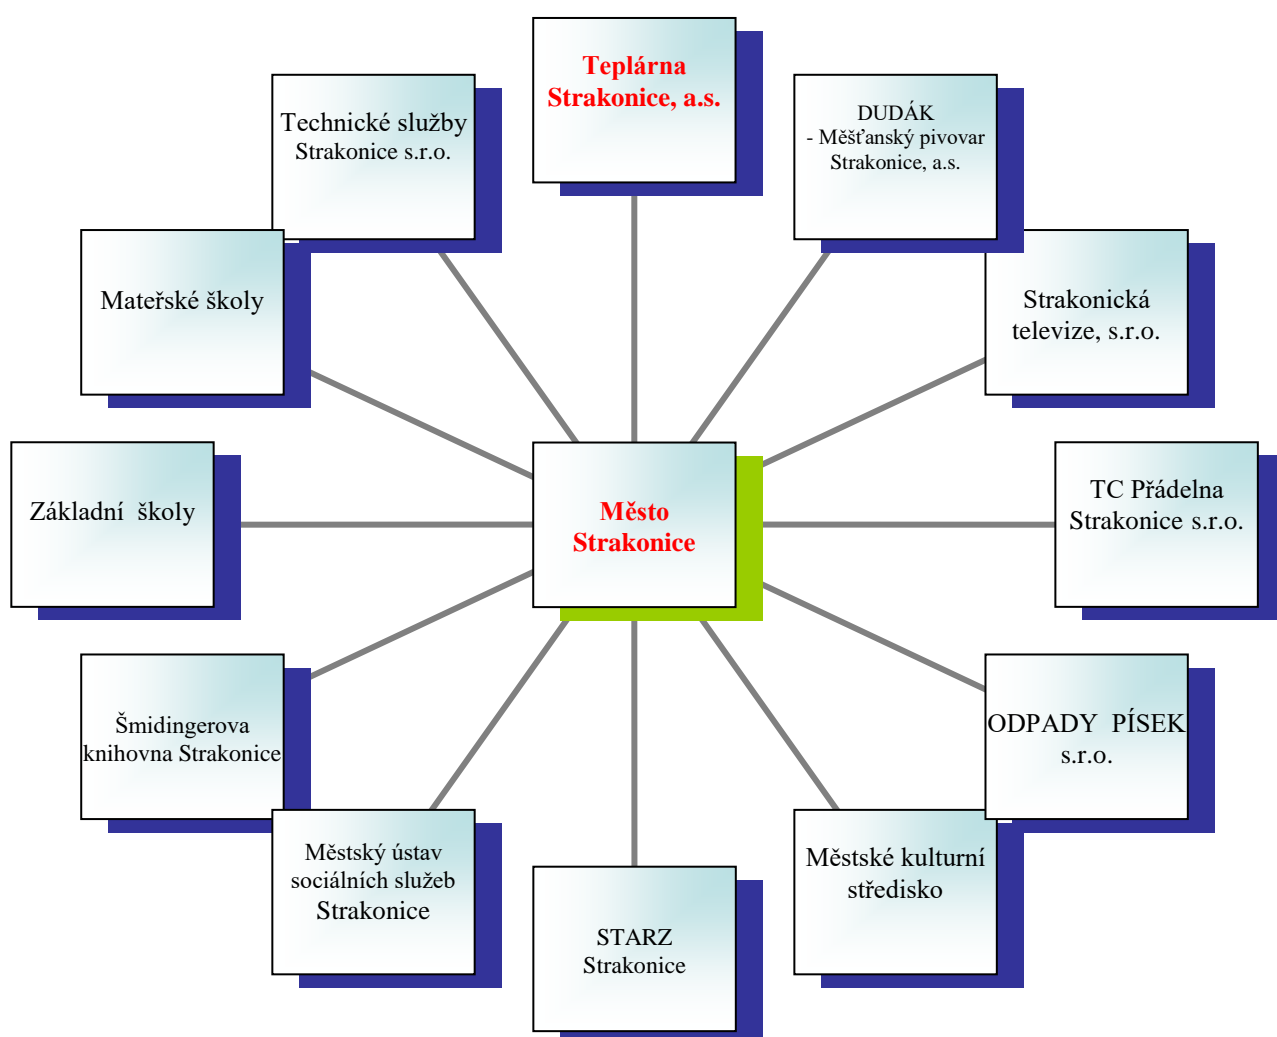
Teplárna Strakonice, a.s.

Technické služby Strakonice s.r.o.

DUDÁK - Měšťanský pivovar Strakonice, a.s.

Mateřské školy

Strakonická televize, s.r.o.

Základní školy

Město Strakonice

TC Prádelna Strakonice s.r.o.

Šmidingerova knihovna Strakonice

ODPADY PÍSEK s.r.o.

Městský ústav sociálních služeb Strakonice

Městské kulturní středisko

STARZ Strakonice